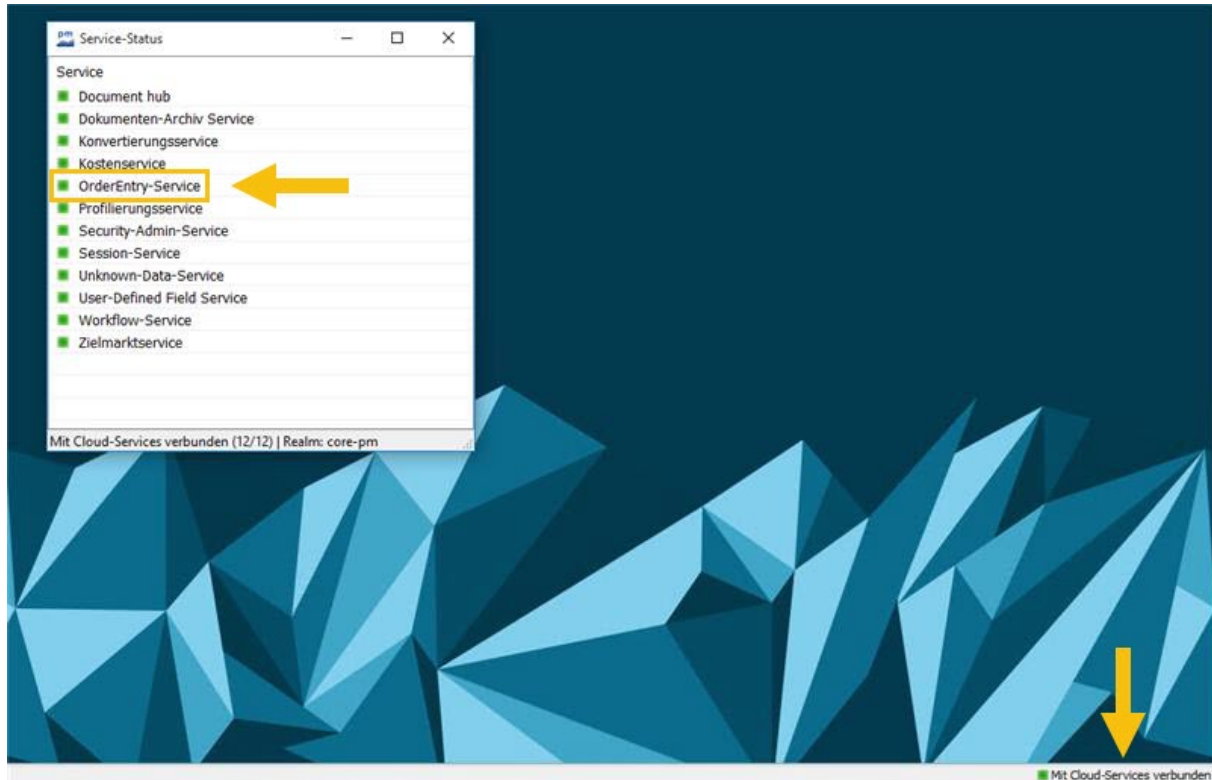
pm Service-Status

Service
Document hub
Dokumenten-Archiv Service
Konvertierungsservice
Kostenservice
OrderEntry-Service
Profilierungsservice
Security-Admin-Service
Session-Service
Unknown-Data-Service
User-Defined Field Service
Workflow-Service
Zielmarktservice

Mit Cloud-Services verbunden (12/12) | Realm: core-pm

Mit Cloud-Services verbunden